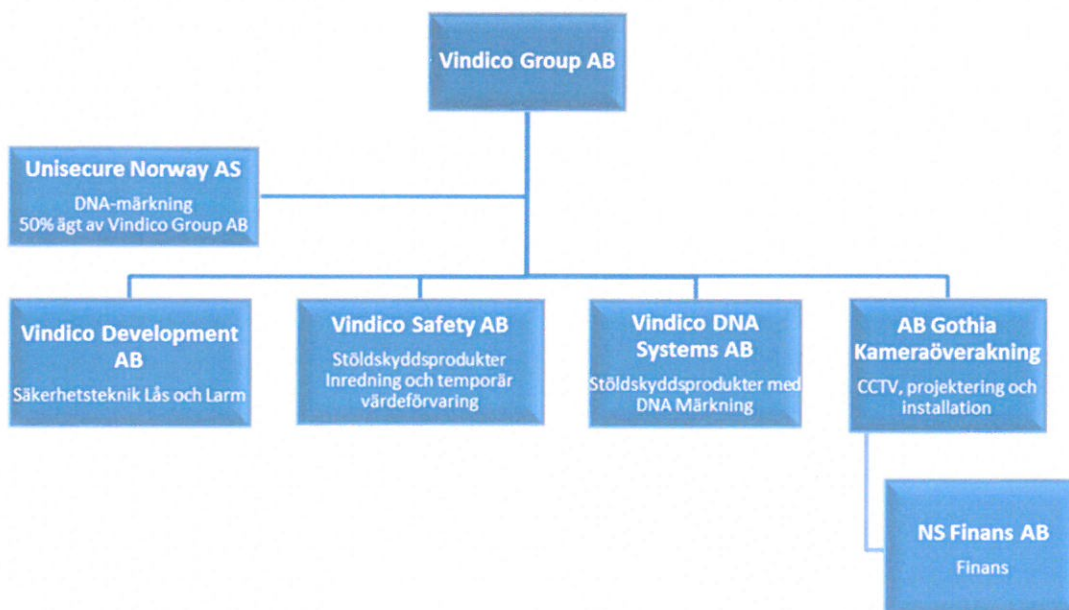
Vindico Group AB

Unisecure Norway AS
DNA-märkning
50% ägt av Vindico Group AB

Vindico Development AB
Säkerhetsteknik Lås och Larm

Vindico Safety AB
Stöldskyddsprodukter
Inredning och temporär värdeförvaring

Vindico DNA Systems AB
Stöldskyddsprodukter med DNA Märkning

AB Gothia Kameraöverakning
CCTV, projektering och installation

NS Finans AB
Finans